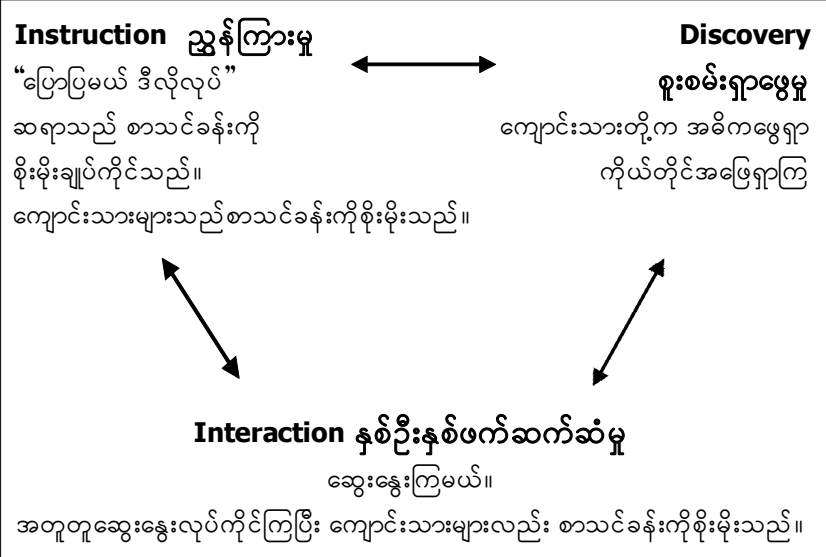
**Instruction ညွှန်ကြားမှု**

"ပြောပြမယ် ဒီလိုလုပ်"

ဆရာသည် စာသင်ခန်းကို စိုးမိုးချုပ်ကိုင်သည်။

ကျောင်းသားများသည်စာသင်ခန်းကိုစိုးမိုးသည်။

**Discovery**

**စူးစမ်းရှာဖွေမှု**

ကျောင်းသားတို့က အဓိကဖွေရှာ

ကိုယ်တိုင်အဖြေရှာကြ

**Interaction နှစ်ဦးနှစ်ဖက်ဆက်ဆံမှု**

ဆွေးနွေးကြမယ်။

အတူတူဆွေးနွေးလုပ်ကိုင်ကြပြီး ကျောင်းသားများလည်း စာသင်ခန်းကိုစိုးမိုးသည်။